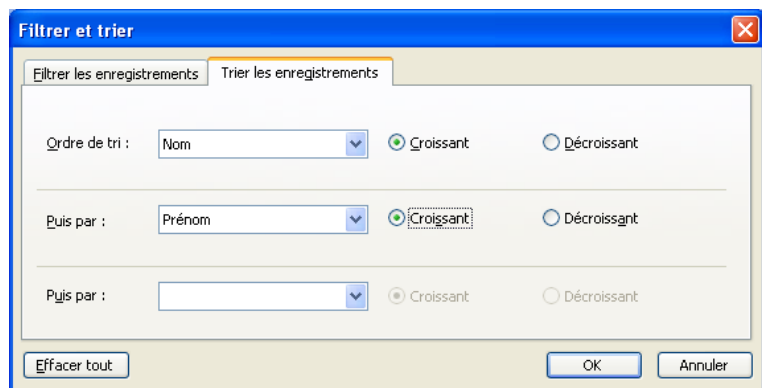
Filtrer et trier

Filtrer les enregistrements | Trier les enregistrements

Ordre de tri : Nom Croissant Décroissant

Puis par : Prénom Croissant Décroissant

Puis par : Croissant Décroissant

Effacer tout

OK Annuler